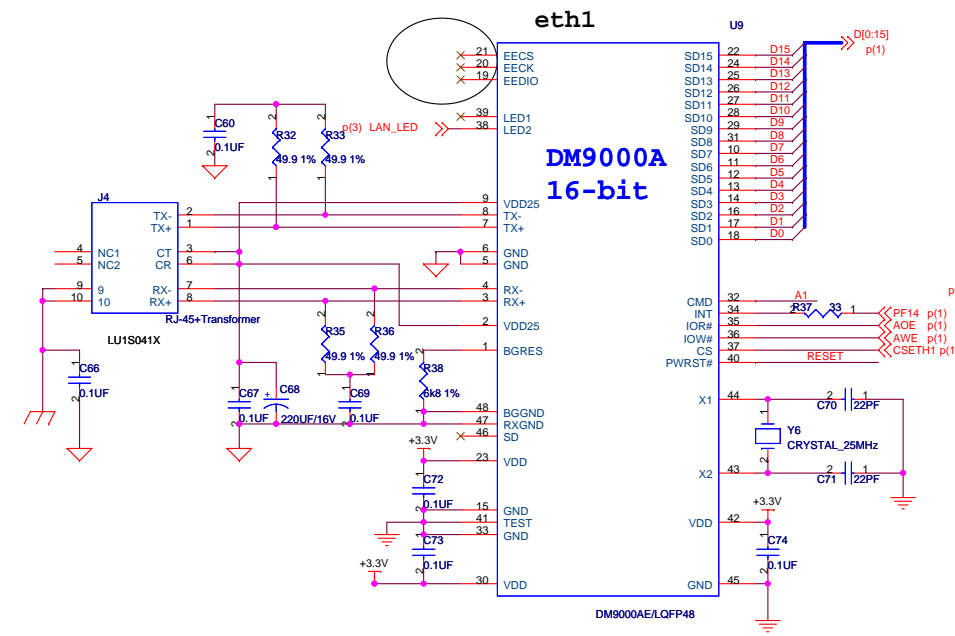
eth1

U9

DM9000A
16-bit

21 EECS
20 EECK
19 EEDIO
39 LED1
38 LED2
9 VDD25
8 TX-
7 TX+
6 GND
5 GND
4 RX-
3 RX+
2 VDD25
1 BGRES
48 BGGND
47 RXGND
46 SD
23 VDD
15 GND
41 TEST
33 GND
30 VDD

SD15 22 D15
SD14 24 D14
SD13 25 D13
SD12 26 D12
SD11 27 D11
SD10 28 D10
SD9 29 D9
SD8 31 D8
SD7 10 D7
SD6 11 D6
SD5 12 D5
SD4 13 D4
SD3 14 D3
SD2 16 D2
SD1 17 D1
SD0 18 D0

D[0:15]
p(1)

CMD 32 A1
INT 34 R37 2 33 1 PF14 p(1)
IOR# 35 AOE p(1)
IOW# 36 AWE p(1)
CS 37 CSETH1 p(1
PWRST# 40 RESET
p

X1 44 C70 2 1 22PF
Y6 CRYSTAL_25MHz
X2 43 C71 2 1 22PF
VDD 42 +3.3V
C74 0.1UF
GND 45

DM9000AE/LQFP48

C60 0.1UF
R32 49.9 1%
R33 49.9 1%
p(3) LAN_LED

J4
TX- 2
TX+ 1
4 NC1
5 NC2
CT 3
CR 6
9 9
10 10
RX- 7
RX+ 8
RJ-45+Transformer
LU1S041X

C66 0.1UF
R35 49.9 1%
R36 49.9 1%
R38 6k8 1%
C67 0.1UF
C68 220UF/16V
C69 0.1UF
+3.3V
C72 0.1UF
C73 0.1UF
+3.3V